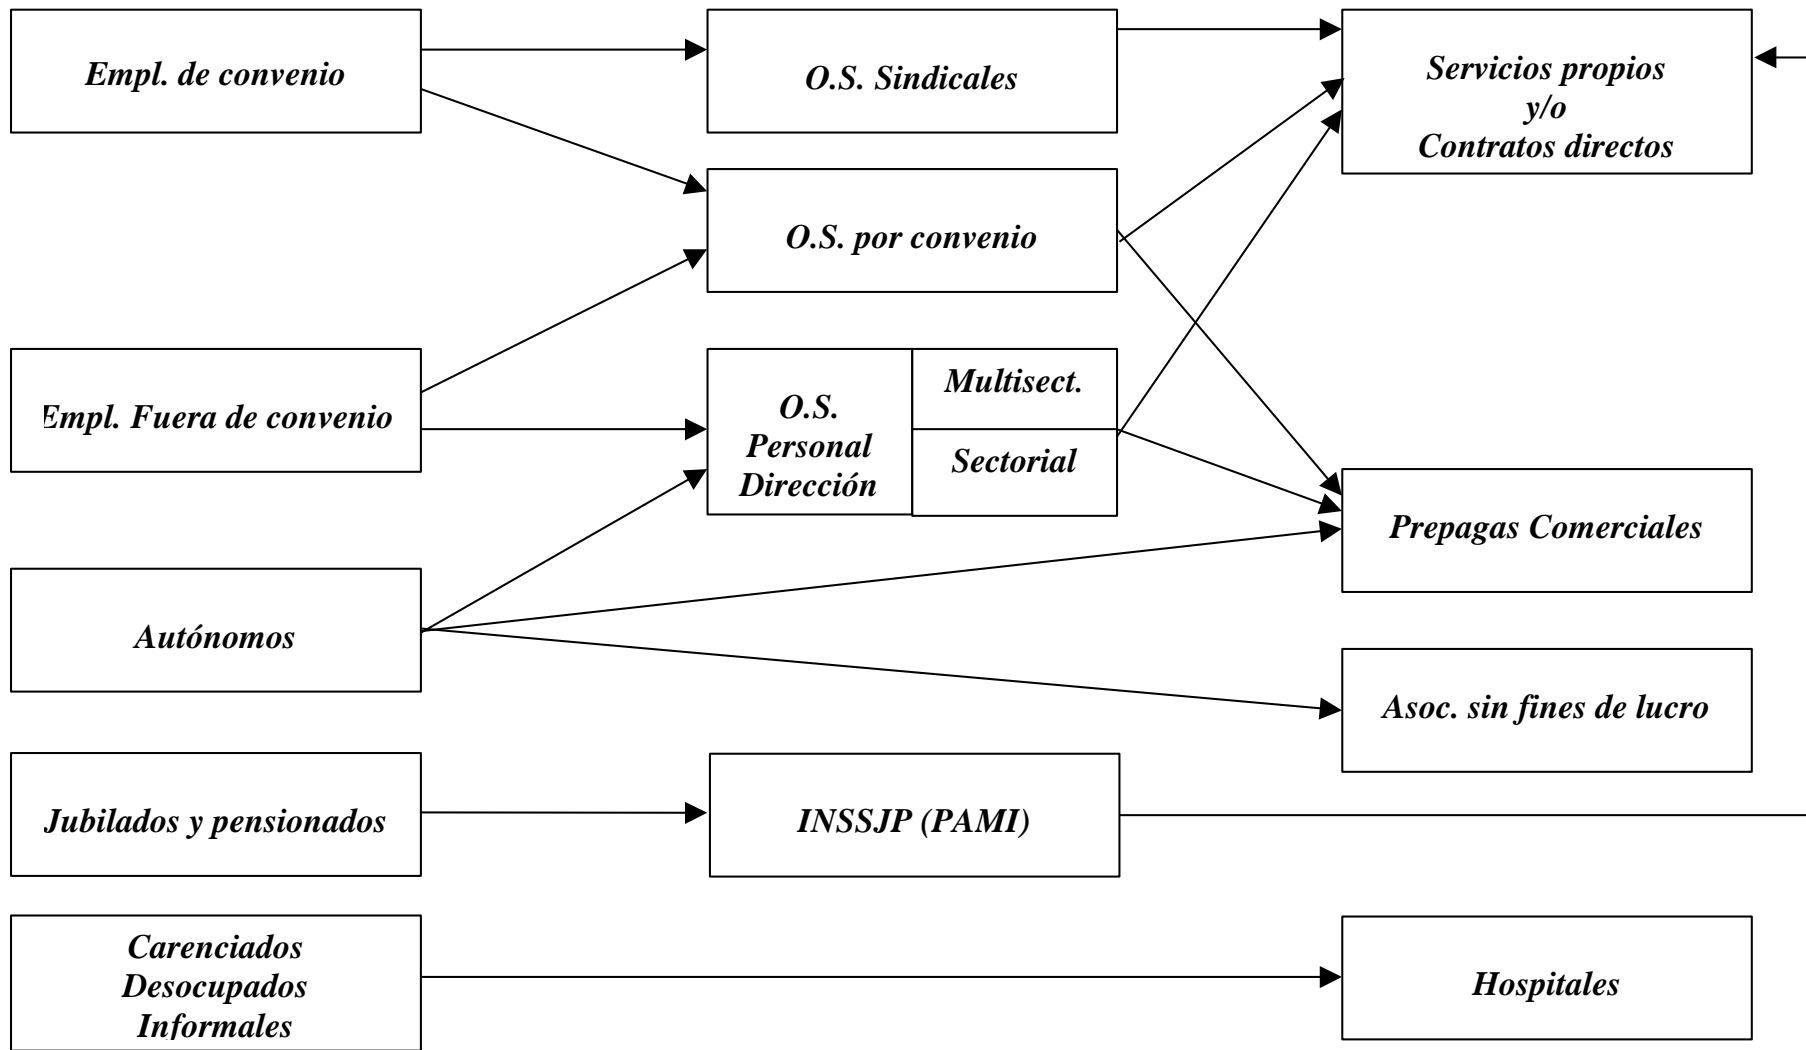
Empl. de convenio

O.S. Sindicales

Servicios propios
y/o
Contratos directos

O.S. por convenio

Empl. Fuera de convenio

O.S.
Personal
Dirección

Multisect.

Sectorial

Prepagas Comerciales

Autónomos

Asoc. sin fines de lucro

Jubilados y pensionados

INSSJP (PAMI)

Carenciados
Desocupados
Informales

Hospitales